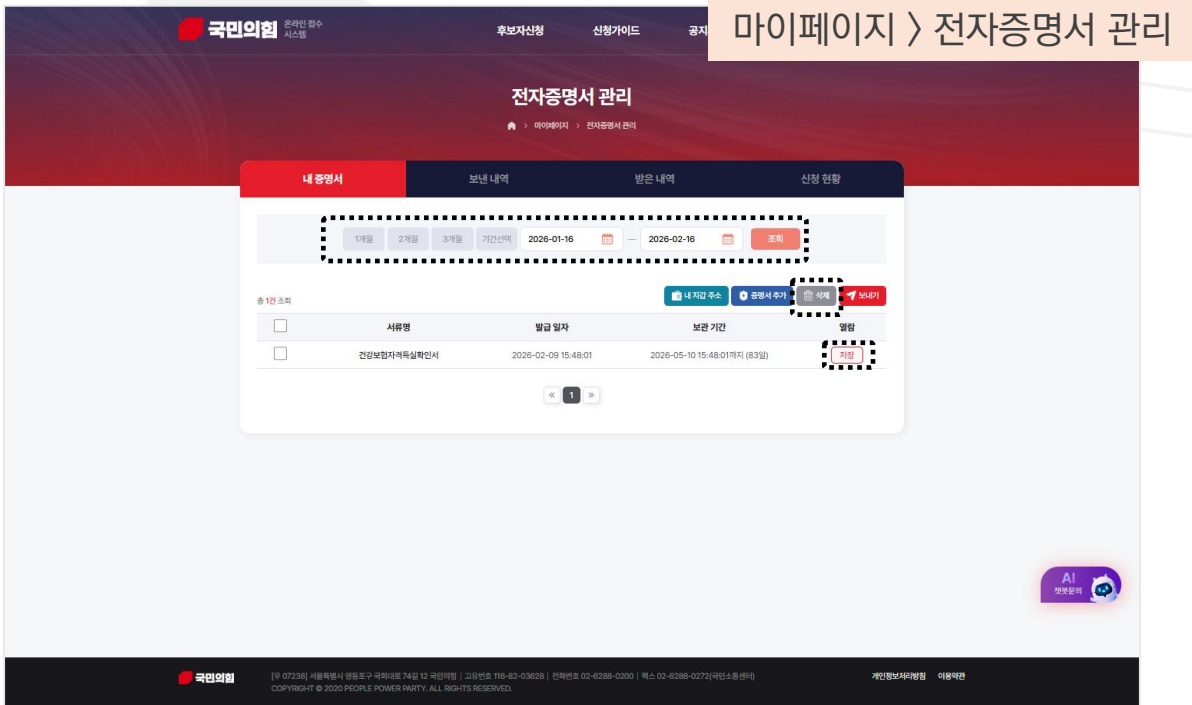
국민의힘 온라인 접수 시스템

후보자신청 신청가이드 공지

마이페이지 〉 전자증명서 관리

전자증명서 관리

마이페이지 > 전자증명서 관리

내 증명서 | 보낸 내역 | 받은 내역 | 신청 현황

1개월 2개월 3개월 기간선택 2026-01-16 — 2026-02-16 조회

총 1건 조회

내 지갑 주소 증명서 추가 삭제 보내기

| | 서류명 | 발급 일자 | 보관 기간 | 열람 |
|---|---|---|---|---|
| | 건강보험자격득실확인서 | 2026-02-09 15:48:01 | 2026-05-10 15:48:01까지 (83일) | 저장 |

« 1 »

AI 챗봇문의

국민의힘 [우 07238] 서울특별시 영등포구 국회대로 74길 12 국민의힘 | 고유번호 116-82-03628 | 전화번호 02-6288-0200 | 팩스 02-6288-0272(국민소통센터)
COPYRIGHT © 2020 PEOPLE POWER PARTY. ALL RIGHTS RESERVED.

개인정보처리방침 이용약관